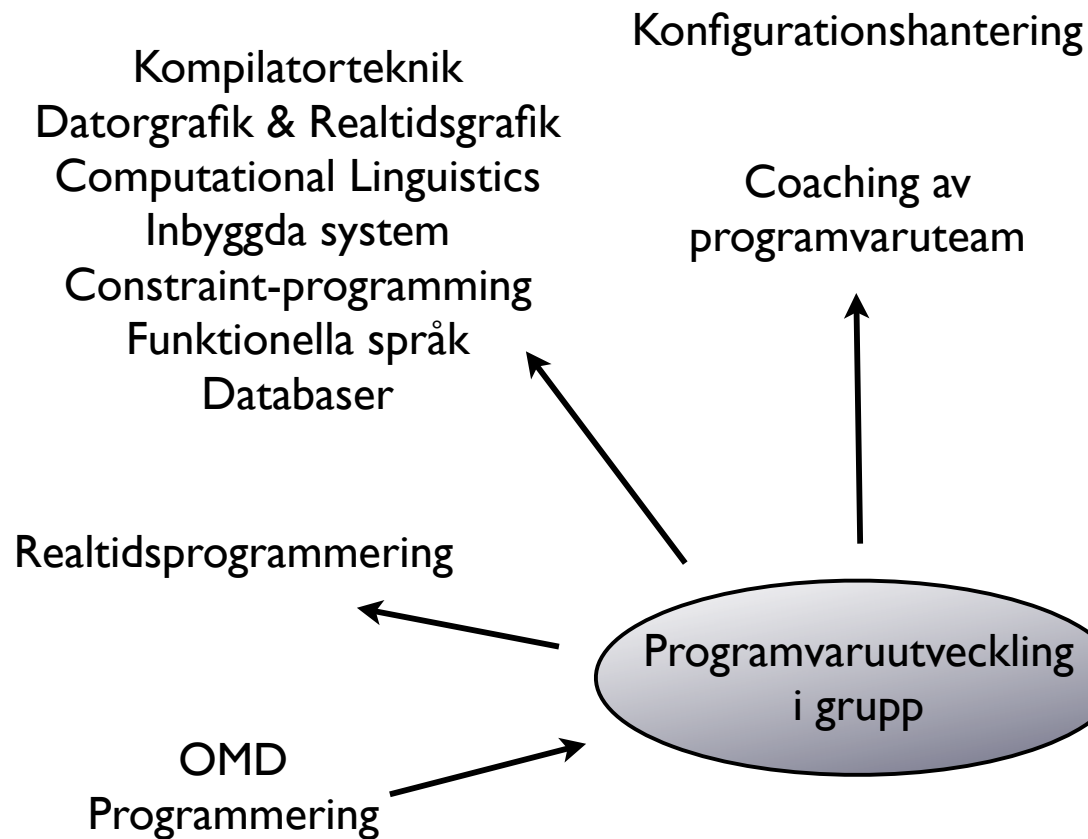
Konfigurationshantering

Kompilatorteknik
Datorgrafik & Realtidsgrafik
Computational Linguistics
Inbyggda system
Constraint-programming
Funktionella språk
Databaser

Coaching av
programvaruteam

Realtidsprogrammering

Programvaruutveckling
i grupp

OMD
Programmering